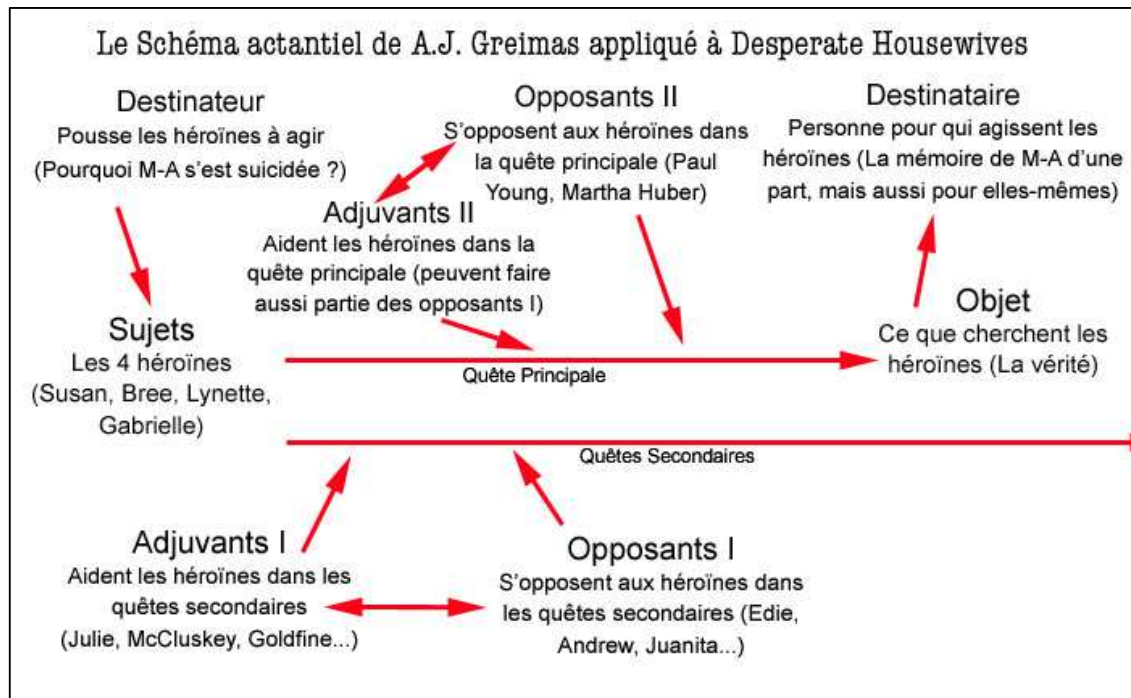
Le Schéma actantiel de A.J. Greimas appliqué à Desperate Housewives

Destinateur
Pousse les héroïnes à agir (Pourquoi M-A s'est suicidée ?)

Opposants II
S'opposent aux héroïnes dans la quête principale (Paul Young, Martha Huber)

Destinataire
Personne pour qui agissent les héroïnes (La mémoire de M-A d'une part, mais aussi pour elles-mêmes)

Adjuvants II
Aident les héroïnes dans la quête principale (peuvent faire aussi partie des opposants I)

Sujets
Les 4 héroïnes (Susan, Bree, Lynette, Gabrielle)

Objet
Ce que cherchent les héroïnes (La vérité)

Quête Principale

Quêtes Secondaires

Adjuvants I
Aident les héroïnes dans les quêtes secondaires (Julie, McCluskey, Goldfine...)

Opposants I
S'opposent aux héroïnes dans les quêtes secondaires (Edie, Andrew, Juanita...)